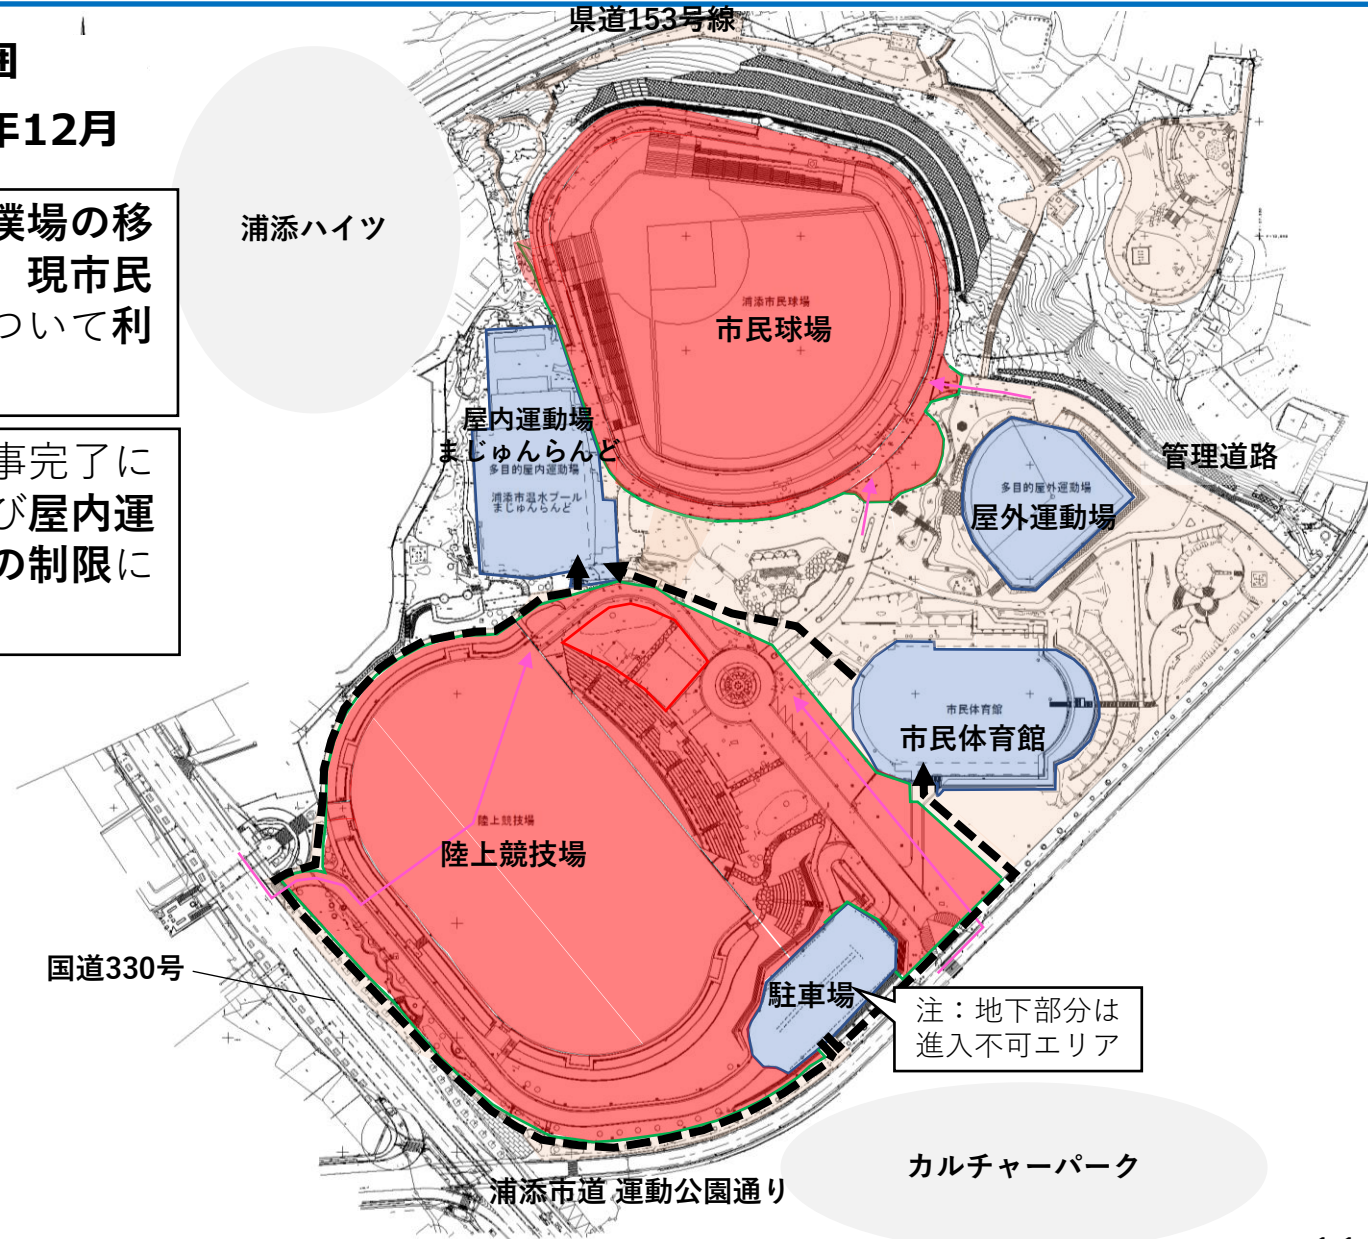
囲

年12月

業場の移
現市民
ついて利

事完了に
び屋内運
の制限に

県道153号線

浦添ハイツ

浦添市民球場
市民球場

屋内運動場
まじゅんらんど
多目的屋内運動場
浦添市温水プール
まじゅんらんど

管理道路

多目的屋外運動場
屋外運動場

市民体育館
市民体育館

陸上競技場
陸上競技場

国道330号

駐車場

注：地下部分は
進入不可エリア

カルチャーパーク

浦添市道 運動公園通り